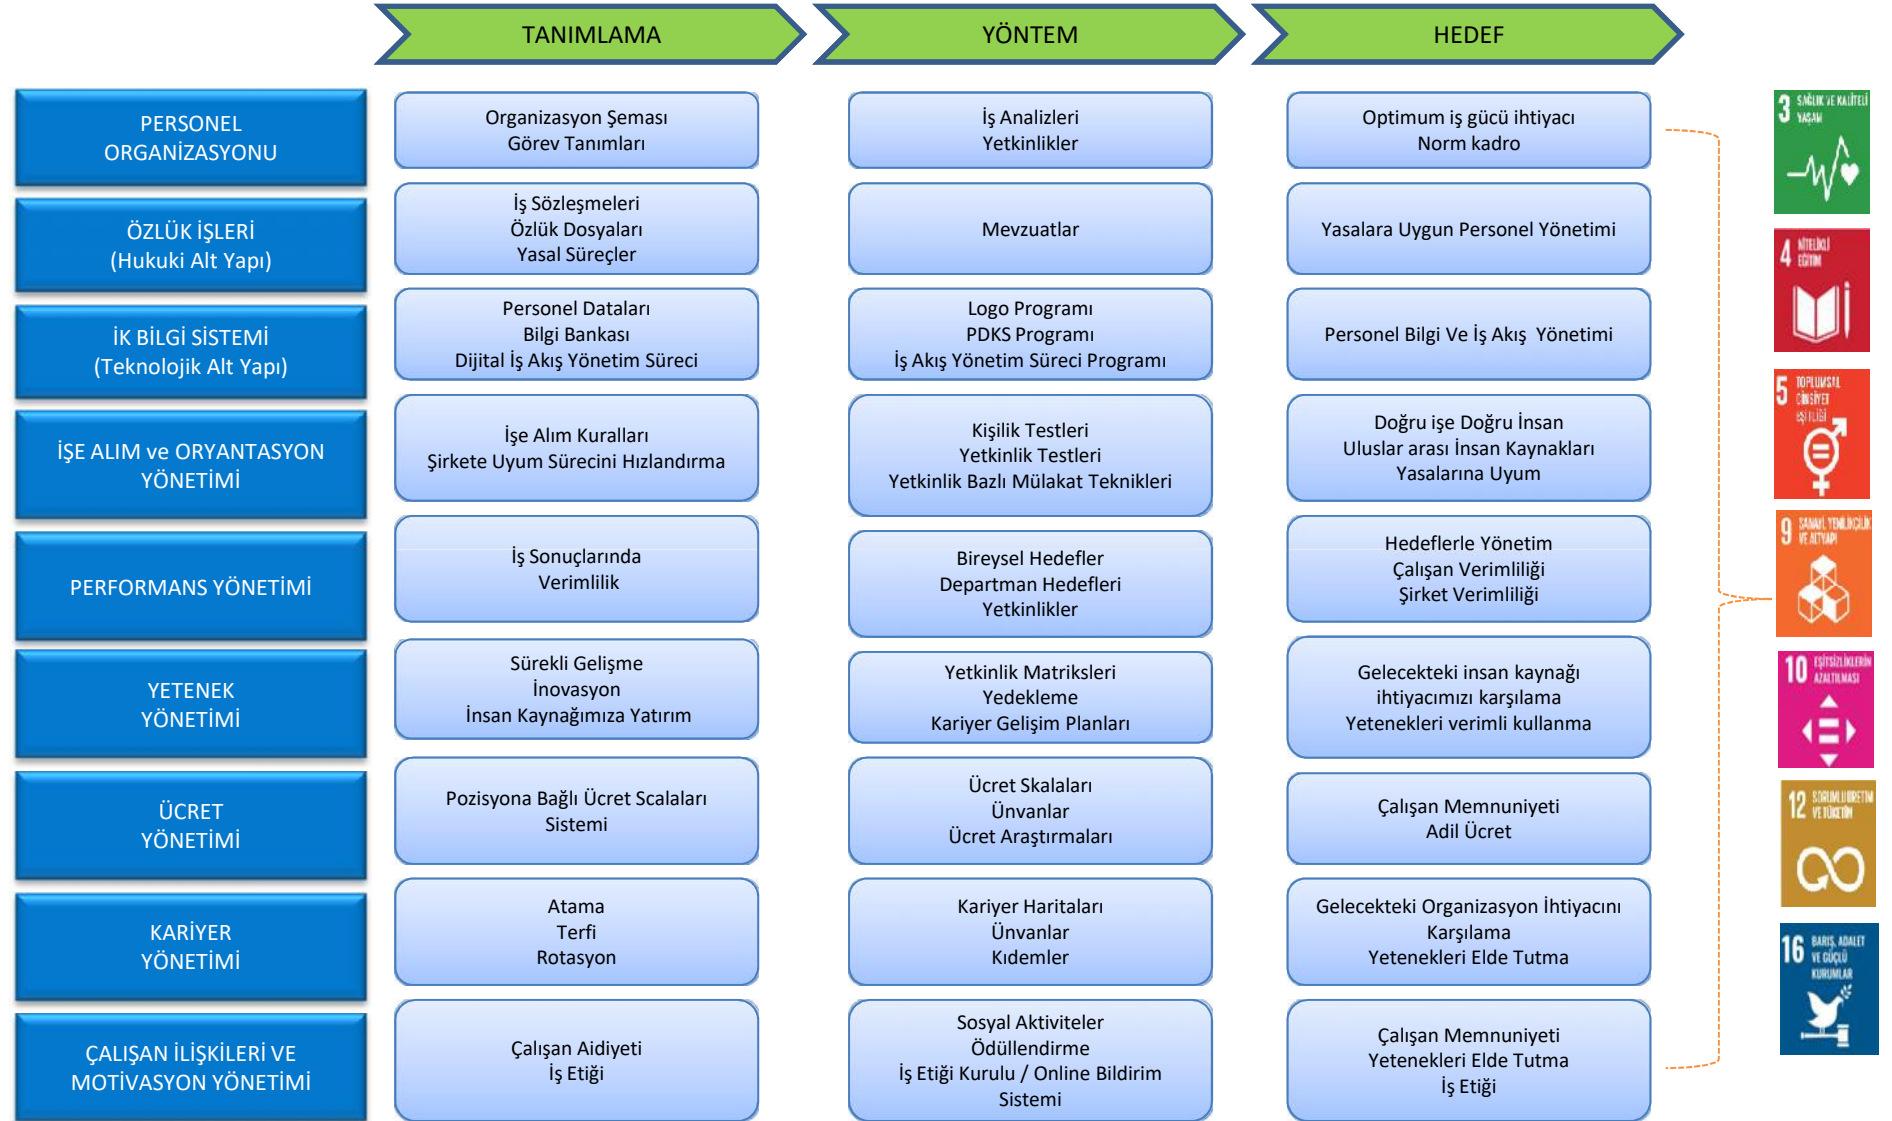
TANIMLAMA

YÖNTEM

HEDEF

PERSONEL ORGANİZASYONU

Organizasyon Şeması
Görev Tanımları

İş Analizleri
Yetkinlikler

Optimum iş gücü ihtiyacı
Norm kadro

ÖZLÜK İŞLERİ
(Hukuki Alt Yapı)

İş Sözleşmeleri
Özlük Dosyaları
Yasal Süreçler

Mevzuatlar

Yasalara Uygun Personel Yönetimi

İK BİLGİ SİSTEMİ
(Teknolojik Alt Yapı)

Personel Dataları
Bilgi Bankası
Dijital İş Akış Yönetim Süreci

Logo Programı
PDKS Programı
İş Akış Yönetim Süreci Programı

Personel Bilgi Ve İş Akış Yönetimi

İŞE ALIM ve ORYANTASYON YÖNETİMİ

İşe Alım Kuralları
Şirkete Uyum Sürecini Hızlandırma

Kişilik Testleri
Yetkinlik Testleri
Yetkinlik Bazlı Mülakat Teknikleri

Doğru işe Doğru İnsan
Uluslar arası İnsan Kaynakları Yasalarına Uyum

PERFORMANS YÖNETİMİ

İş Sonuçlarında
Verimlilik

Bireysel Hedefler
Departman Hedefleri
Yetkinlikler

Hedeflerle Yönetim
Çalışan Verimliliği
Şirket Verimliliği

YETENEK YÖNETİMİ

Sürekli Gelişme
İnovasyon
İnsan Kaynağımıza Yatırım

Yetkinlik Matriksleri
Yedekleme
Kariyer Gelişim Planları

Gelecekteki insan kaynağı ihtiyacımızı karşılama
Yetenekleri verimli kullanma

ÜCRET YÖNETİMİ

Pozisyona Bağlı Ücret Scalaları Sistemi

Ücret Skalaları
Ünvanlar
Ücret Araştırmaları

Çalışan Memnuniyeti
Adil Ücret

KARİYER YÖNETİMİ

Atama
Terfi
Rotasyon

Kariyer Haritaları
Ünvanlar
Kıdemler

Gelecekteki Organizasyon İhtiyacını Karşılama
Yetenekleri Elde Tutma

ÇALIŞAN İLİŞKİLERİ VE MOTİVASYON YÖNETİMİ

Çalışan Aidiyeti
İş Etiği

Sosyal Aktiviteler
Ödüllendirme
İş Etiği Kurulu / Online Bildirim Sistemi

Çalışan Memnuniyeti
Yetenekleri Elde Tutma
İş Etiği

3 SAĞLIK VE KALİTELİ YAŞAM
4 NİTELİKLİ EĞİTİM
5 TOPLUMSAL CİNSİYET EŞİTLİĞİ
9 SANAYİ, YENİLİKÇİLİK VE ALTYAPI
10 EŞİTSİZLİKLERİN AZALTILMASI
12 SORUMLU ÜRETİM VE TÜKETİM
16 BARIŞ, ADALET VE GÜÇLÜ KURUMLAR